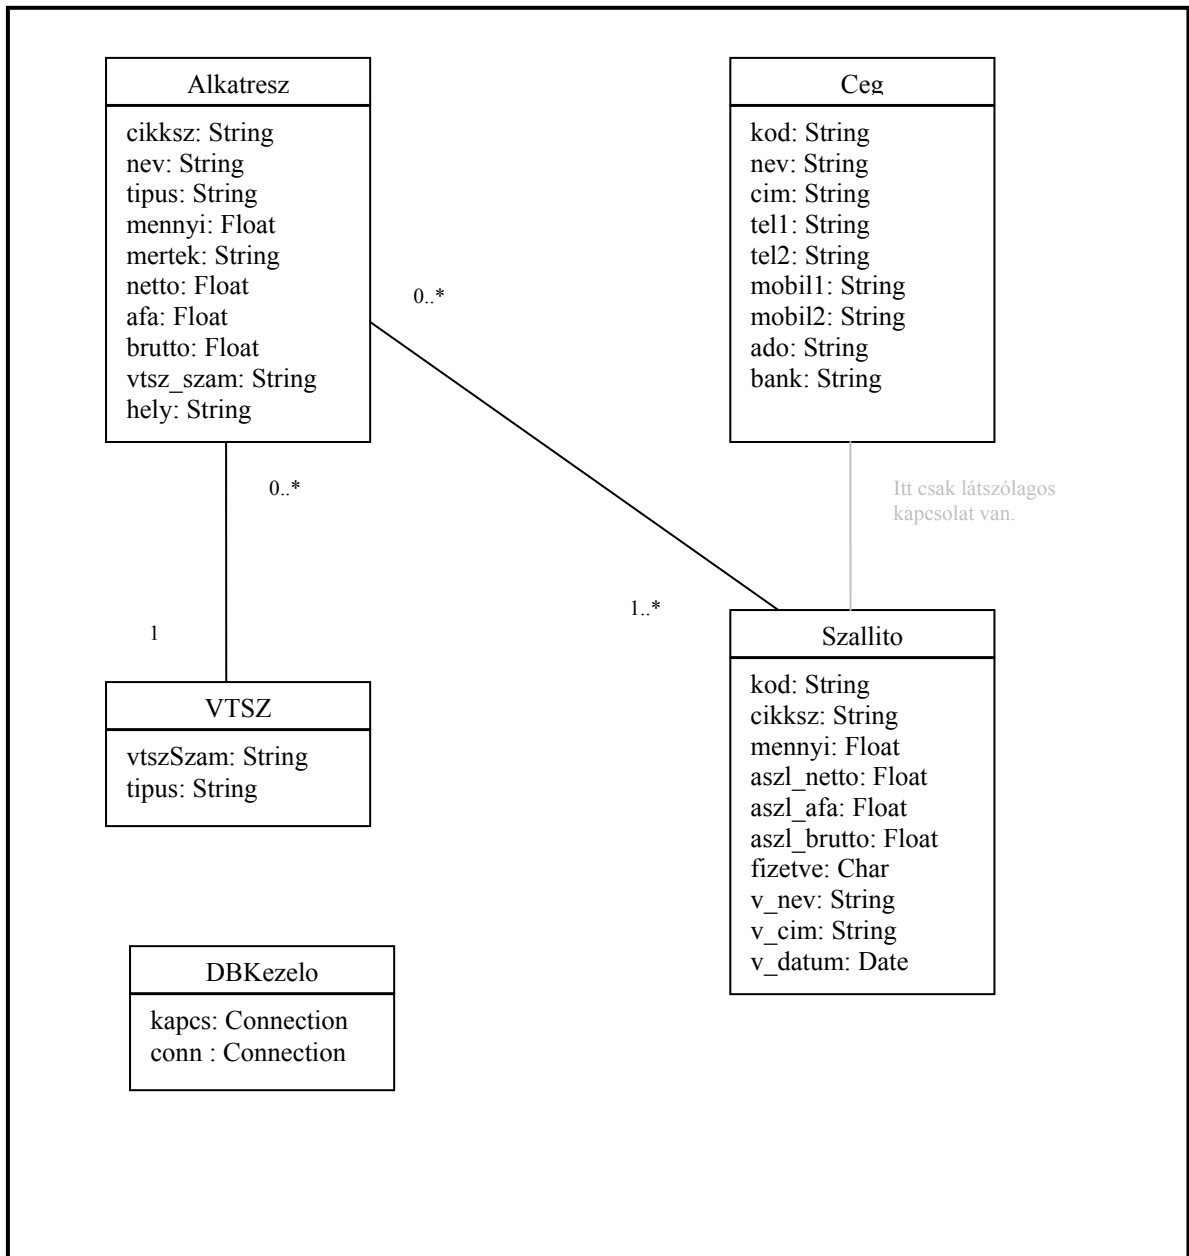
Alkatresz

cikksz: String
nev: String
tipus: String
mennyi: Float
mertek: String
netto: Float
afa: Float
brutto: Float
vtsz_szam: String
hely: String

Ceg

kod: String
nev: String
cim: String
tel1: String
tel2: String
mobil1: String
mobil2: String
ado: String
bank: String

0..*

Itt csak látszólagos kapcsolat van.

0..*

1..*

1

Szallito

kod: String
cikksz: String
mennyi: Float
aszl_netto: Float
aszl_afa: Float
aszl_brutto: Float
fizetve: Char
v_nev: String
v_cim: String
v_datum: Date

VTSZ

vtszSzam: String
tipus: String

DBKezelo

kapcs: Connection
conn : Connection